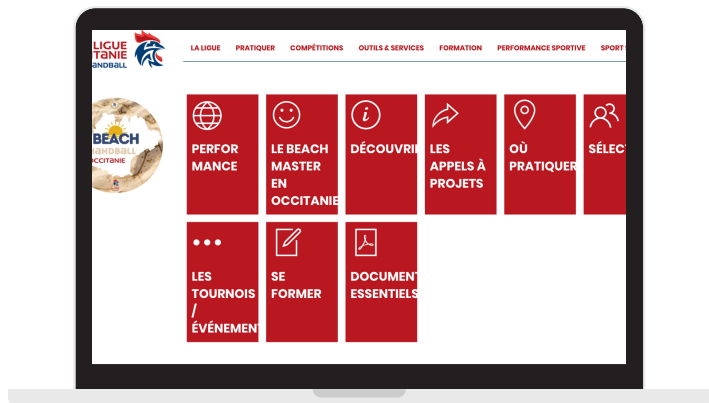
LIGUE TANIE
ANDBALL

LA LIGUE
PRATIQUER
COMPÉTITIONS
OUTILS & SERVICES
FORMATION
PERFORMANCE SPORTIVE
SPORT

BEACH
HANDBALL
OCCITANIE

PERFOR MANCE

LE BEACH MASTER EN OCCITANIE

DÉCOUVRI

LES APPELS À PROJETS

OÙ PRATIQUER

SÉLEC

LES TOURNOIS / ÉVÉNEMENT

SE FORMER

DOCUMENT ESSENTIELS